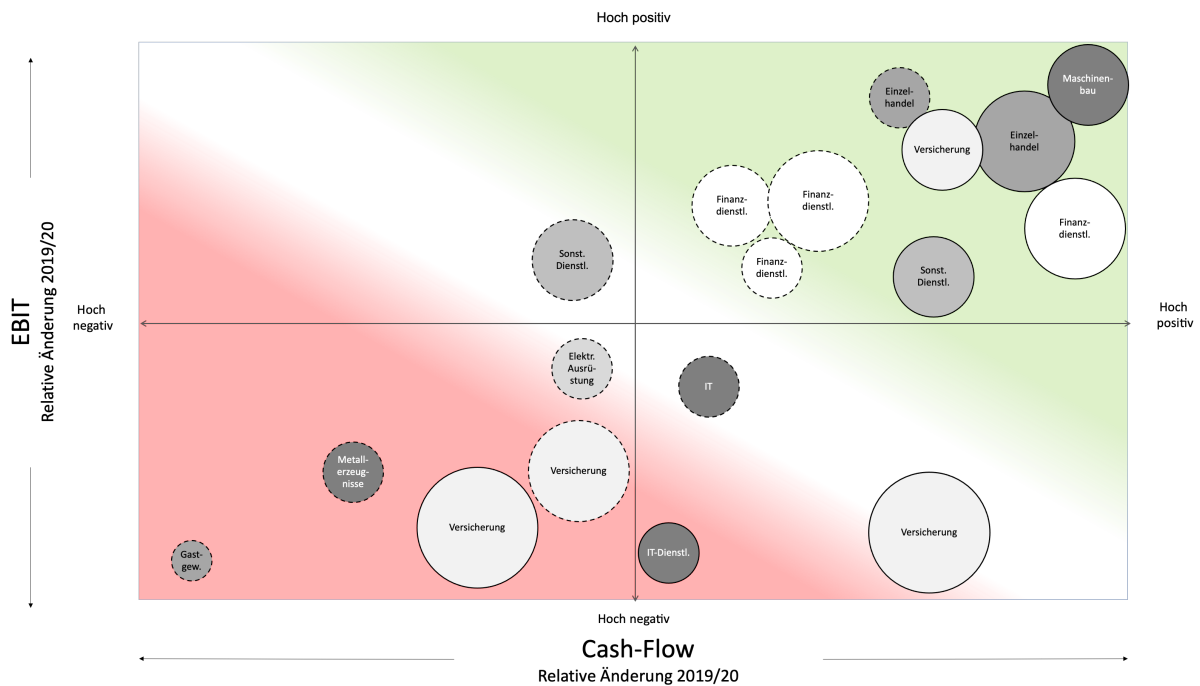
Hoch positiv

EBIT
Relative Änderung 2019/20

Hoch negativ

Hoch positiv

Maschinenbau

Einzelhandel

Einzelhandel

Versicherung

Finanzdienstl.

Finanzdienstl.

Finanzdienstl.

Finanzdienstl.

Sonst. Dienstl.

Sonst. Dienstl.

Elektr. Ausrüstung

IT

Metallerzeugnisse

Versicherung

Versicherung

Versicherung

IT-Dienstl.

Gastgew.

Hoch negativ

Cash-Flow
Relative Änderung 2019/20